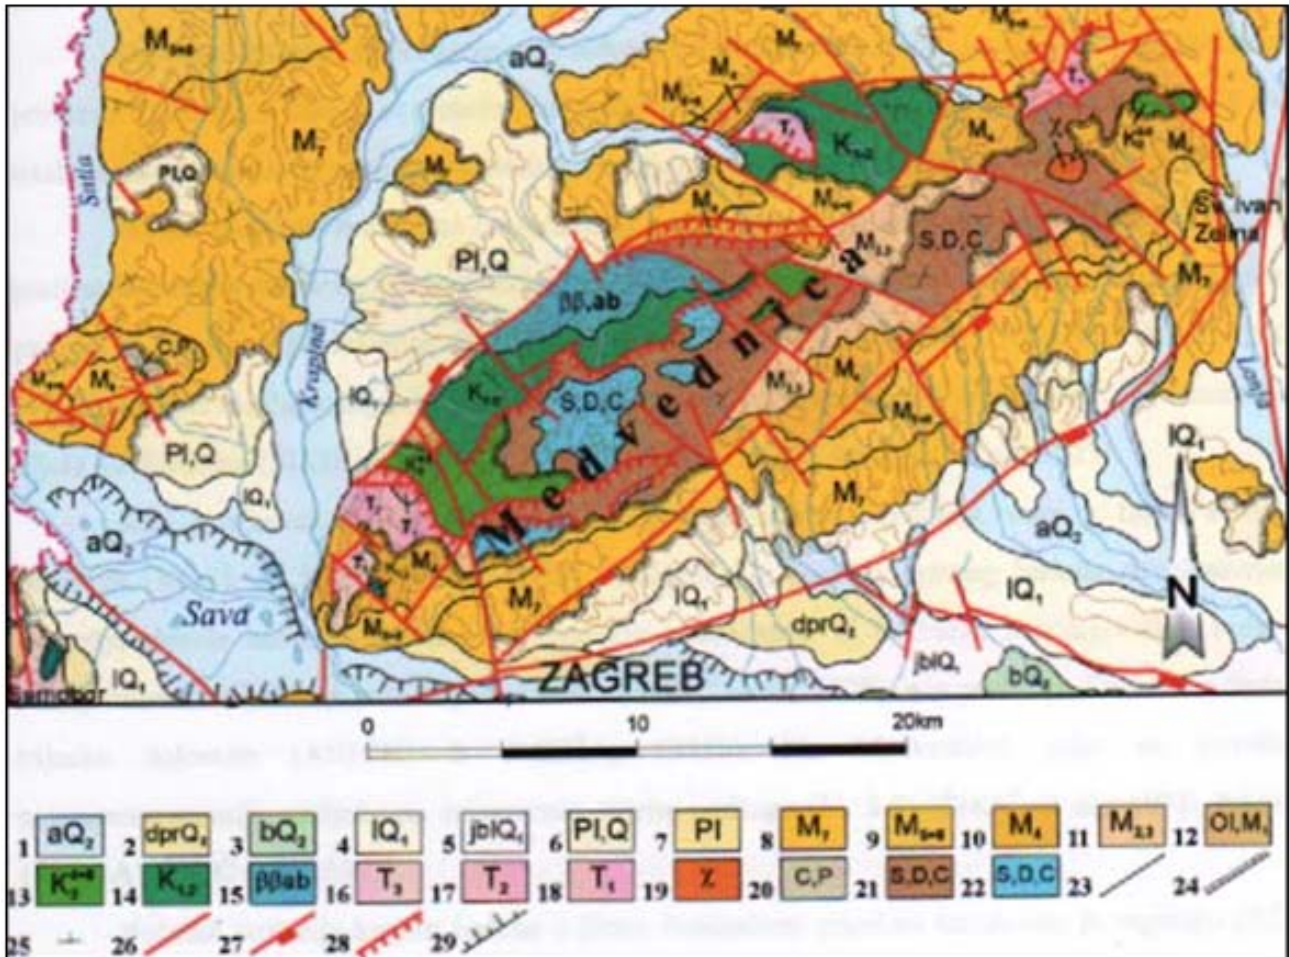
M₅₋₆ aQ₂ M₇ M₄ M₅₋₆ T₁ M₇ M₅₋₆ M₄ T₁ K₁,₂ M₄ χ K₂³⁻⁶ M₄ Sutla Pl,Q M₄ M₄ M₅₋₆ M₂,₃ S,D,C Sv. Ivan Zelina Pl,Q M₇ ββ,ab Krapina Lonja C,P M₅₋₆ M₄ lQ₁ K₂₋₆ S,D,C M₂,₃ M₄ M₅₋₆ lQ₁ Medvednica Pl,Q lQ₁ M₇ aQ₂ T₃ T₂ T₁ M₄ aQ₂ lQ₁ Sava M₇ lQ₁ M₅₋₆ dprQ₂ N lQ₁ Samobor ZAGREB jblQ₁ bQ₂

0 10 20km

1 aQ₂ 2 dprQ₂ 3 bQ₂ 4 lQ₁ 5 jblQ₁ 6 Pl,Q 7 Pl 8 M₇ 9 M₅₋₆ 10 M₄ 11 M₂,₃ 12 Ol,M₁ 13 K₂³⁻⁶ 14 K₁,₂ 15 ββab 16 T₃ 17 T₂ 18 T₁ 19 χ 20 C,P 21 S,D,C 22 S,D,C 23 24 25 26 27 28 29